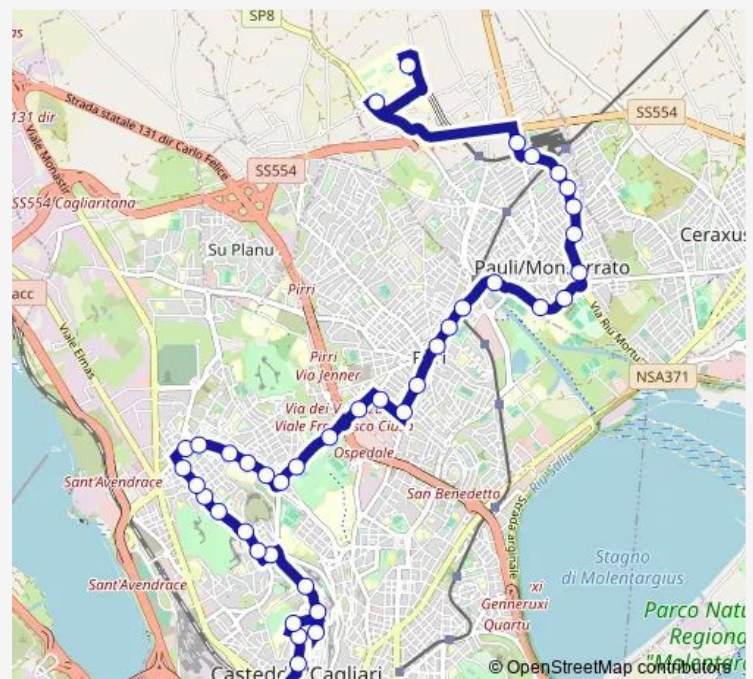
SP8
Strada statale 131 dir Carlo Felice
131 dir
Viale Monastir
SS554
SS554
SS554/Cagliaritana
Su Planu
Ceraxus
Pauli/Monserrato
Via Riu Mortu
Pirri
Pirri
Via Jenner
Pirri
NSA371
Via dei V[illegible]
Viale Fr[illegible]sco Ciusa
Ospedale
Viale Elmas
Sant'Avendrace
San Benedetto
Strada arginale
Riu Saliu
Sant'Avendrace
Stagno di Molentargius
Parco Natu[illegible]
Region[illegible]
"Molentar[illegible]
Genneruxi
Quartu
Casteddu/Cagliari
© OpenStreetMap contributors
acc
as